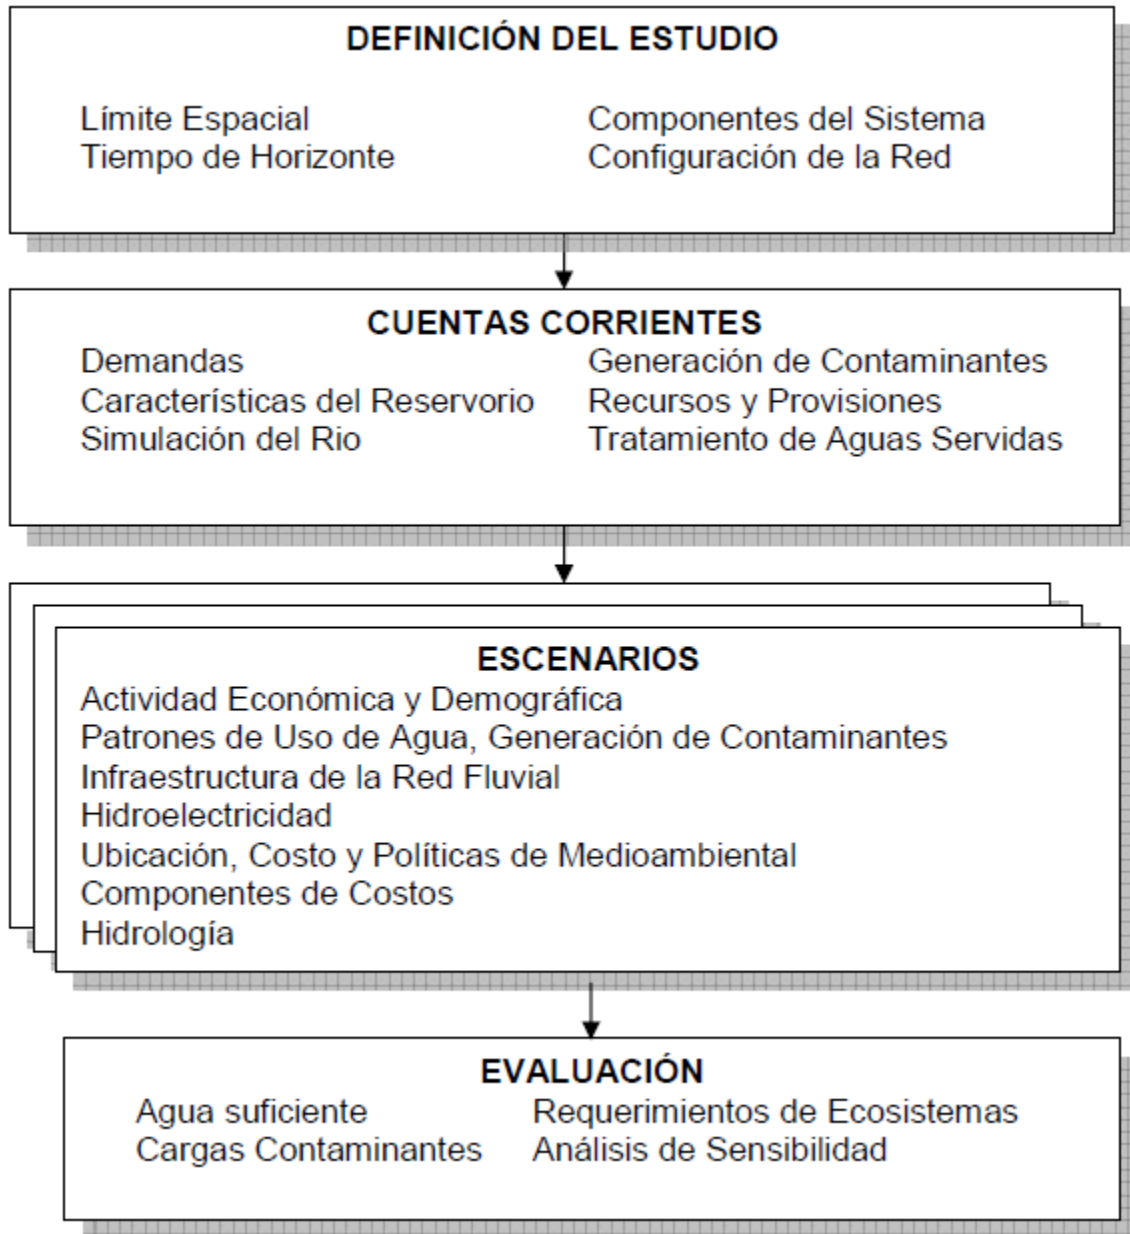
DEFINICIÓN DEL ESTUDIO

Límite Espacial
Tiempo de Horizonte

Componentes del Sistema
Configuración de la Red

CUENTAS CORRIENTES

Demandas
Características del Reservorio
Simulación del Rio

Generación de Contaminantes
Recursos y Provisiones
Tratamiento de Aguas Servidas

ESCENARIOS

Actividad Económica y Demográfica
Patrones de Uso de Agua, Generación de Contaminantes
Infraestructura de la Red Fluvial
Hidroelectricidad
Ubicación, Costo y Políticas de Medioambiental
Componentes de Costos
Hidrología

EVALUACIÓN

Agua suficiente
Cargas Contaminantes

Requerimientos de Ecosistemas
Análisis de Sensibilidad